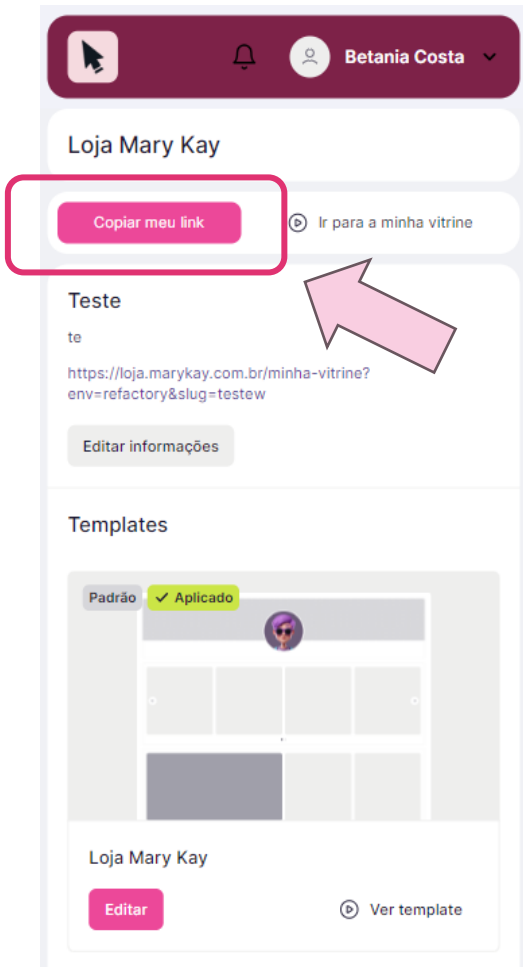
Betania Costa

Loja Mary Kay

Copiar meu link

Ir para a minha vitrine

Teste

te

https://loja.marykay.com.br/minha-vitrine?env=refactory&slug=testew

Editar informações

Templates

Padrão

Aplicado

Loja Mary Kay

Editar

Ver template